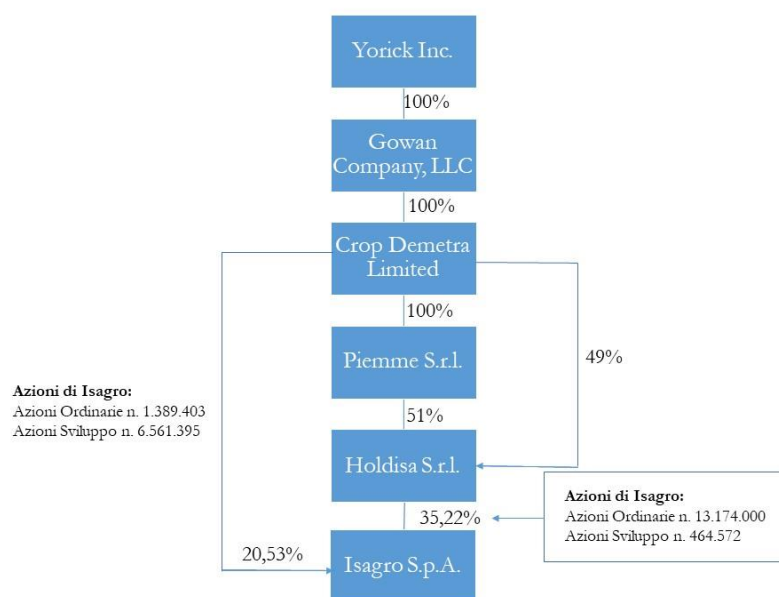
Yorick Inc.

100%

Gowan Company, LLC

100%

Crop Demetra Limited

100%

Piemme S.r.l.

49%

**Azioni di Isagro:**
Azioni Ordinarie n. 1.389.403
Azioni Sviluppo n. 6.561.395

51%

Holdisa S.r.l.

35,22%

**Azioni di Isagro:**
Azioni Ordinarie n. 13.174.000
Azioni Sviluppo n. 464.572

20,53%

Isagro S.p.A.